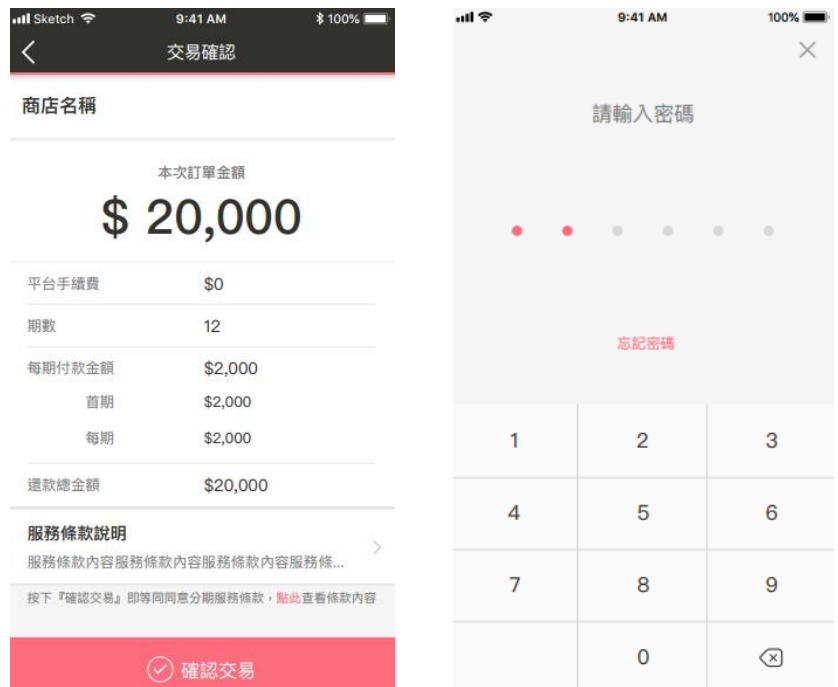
Sketch 9:41 AM 100%

交易確認

商店名稱

本次訂單金額

$ 20,000

| 平台手續費 | $0 |
|---|---|
| 期數 | 12 |
| 每期付款金額 | $2,000 |
| 首期 | $2,000 |
| 每期 | $2,000 |
| 還款總金額 | $20,000 |

服務條款說明

服務條款內容服務條款內容服務條款內容服務條...

按下『確認交易』即等同同意分期服務條款，點此查看條款內容

確認交易

9:41 AM 100%

請輸入密碼

忘記密碼

| 1 | 2 | 3 |
|---|---|---|
| 4 | 5 | 6 |
| 7 | 8 | 9 |
| | 0 | |